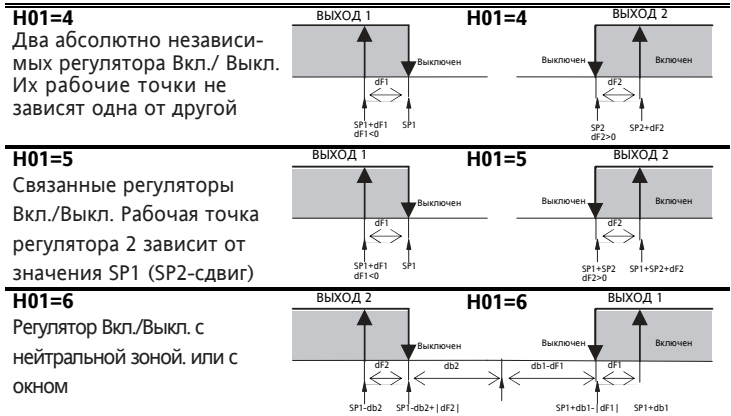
H01=4
Два абсолютно независимых регулятора Вкл./ Выкл. Их рабочие точки не зависят одна от другой

ВЫХОД 1
Выключен
dF1
SP1+dF1
dF1<0
SP1

H01=4
ВЫХОД 2
Выключен
Включен
dF2
SP2
dF2>0
SP2+dF2

H01=5
Связанные регуляторы Вкл./Выкл. Рабочая точка регулятора 2 зависит от значения SP1 (SP2-сдвиг)

ВЫХОД 1
Выключен
dF1
SP1+dF1
dF1<0
SP1

H01=5
ВЫХОД 2
Выключен
Включен
dF2
SP1+SP2
dF2>0
SP1+SP2+dF2

H01=6
Регулятор Вкл./Выкл. с нейтральной зоной. или с окном

ВЫХОД 2
H01=6
ВЫХОД 1
Выключен
dF2
db2
db1-dF1
dF1
SP1-db2
SP1-db2+|dF2|
SP1+db1-|dF1|
SP1+db1